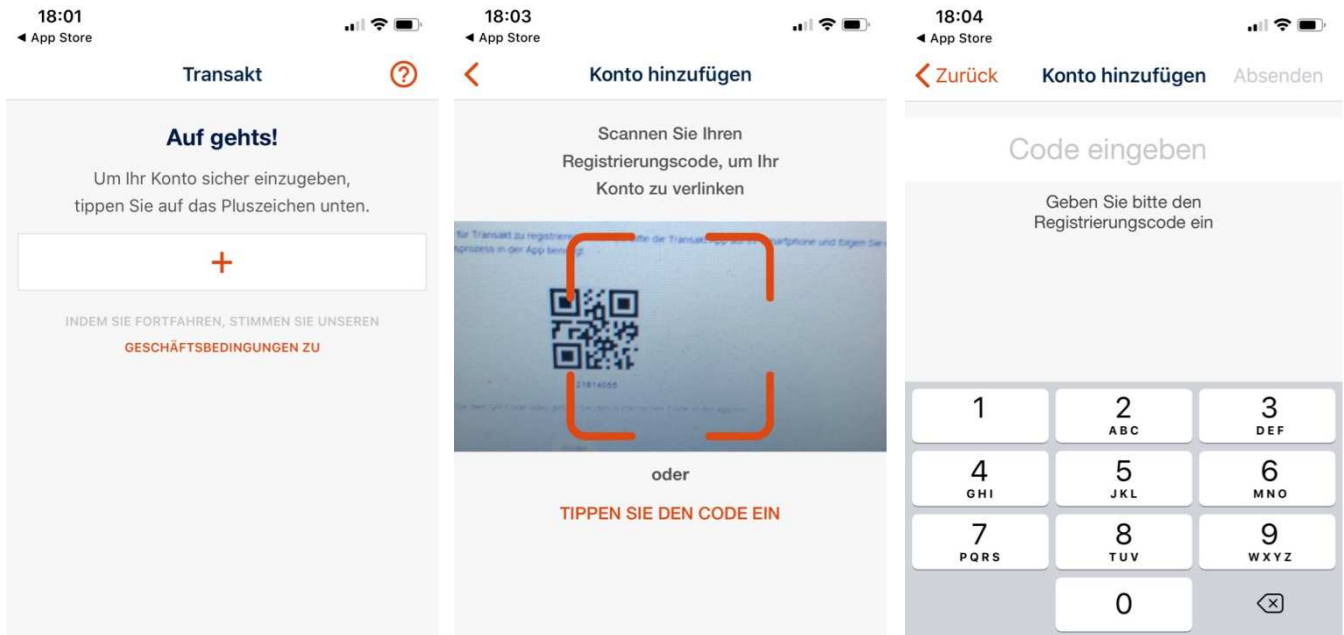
18:01
◀ App Store

Transakt

Auf gehts!

Um Ihr Konto sicher einzugeben, tippen Sie auf das Pluszeichen unten.

+

INDEM SIE FORTFAHREN, STIMMEN SIE UNSEREN
GESCHÄFTSBEDINGUNGEN ZU

18:03
◀ App Store

Konto hinzufügen

Scannen Sie Ihren Registrierungscode, um Ihr Konto zu verlinken

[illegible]

21814056

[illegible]

oder

TIPPEN SIE DEN CODE EIN

18:04
◀ App Store

Zurück Konto hinzufügen Absenden

Code eingeben

Geben Sie bitte den Registrierungscode ein

| 1 | 2 ABC | 3 DEF |
|---|---|---|
| 4 GHI | 5 JKL | 6 MNO |
| 7 PQRS | 8 TUV | 9 WXYZ |
| | 0 | ⌫ |